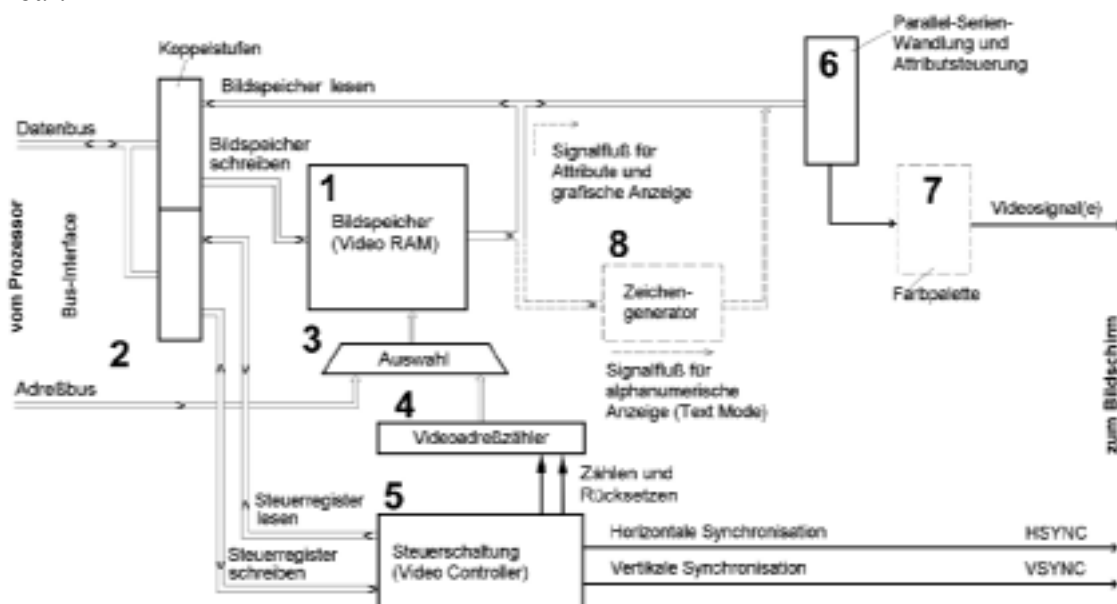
Koppelstufen

Bildspeicher lesen

Parallel-Serien-Wandlung und Attributsteuerung

6

Datenbus

Bildspeicher schreiben

Signalfluß für Attribute und grafische Anzeige

1

Bildspeicher (Video RAM)

7

Videosignal(e)

vom Prozessor

Bus-Interface

8

Zeichengenerator

Farbpalette

2

3

Auswahl

Signalfluß für alphanumerische Anzeige (Text Mode)

Adreßbus

4

Videoadreßzähler

zum Bildschirm

Zählen und Rücksetzen

5

Steuerregister lesen

Steuerregister schreiben

Steuerschaltung (Video Controller)

Horizontale Synchronisation

HSYNC

Vertikale Synchronisation

VSYNC